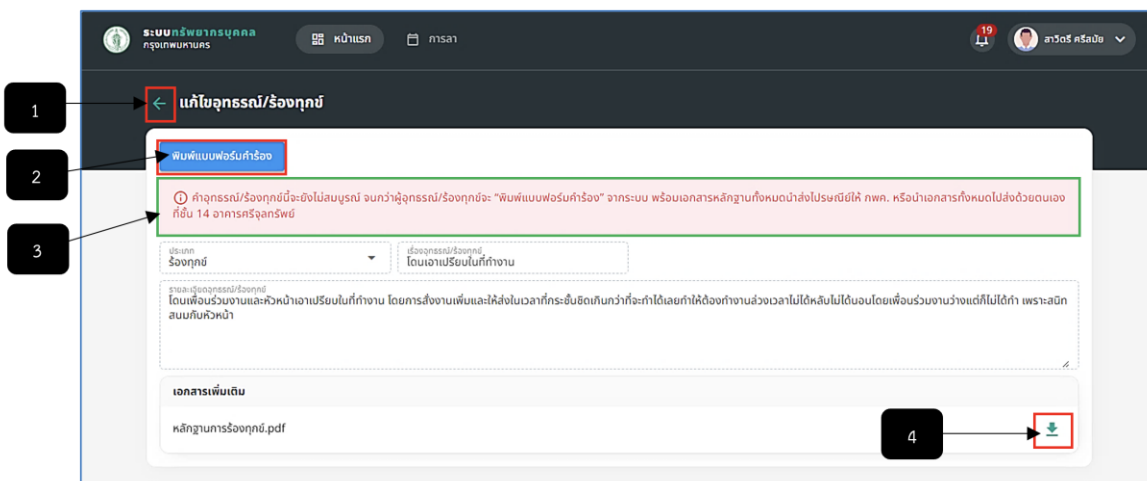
ระบบทรัพยากรบุคคล
กรุงเทพมหานคร

หน้าแรก

การลา

19

สาวิตรี ศรีสมัย

1

แก้ไขอุทธรณ์/ร้องทุกข์

2

พิมพ์แบบฟอร์มคำร้อง

3

คำอุทธรณ์/ร้องทุกข์นี้จะยังไม่สมบูรณ์ จนกว่าผู้อุทธรณ์/ร้องทุกข์จะ "พิมพ์แบบฟอร์มคำร้อง" จากระบบ พร้อมเอกสารหลักฐานทั้งหมดนำส่งไปรษณีย์ให้ กพค. หรือนำเอกสารทั้งหมดไปส่งด้วยตนเองที่ชั้น 14 อาคารศรีจุลทรัพย์

ประเภท
ร้องทุกข์

เรื่องอุทธรณ์/ร้องทุกข์
โดนเอาเปรียบในที่ทำงาน

รายละเอียดอุทธรณ์/ร้องทุกข์
โดนเพื่อนร่วมงานและหัวหน้าเอาเปรียบในที่ทำงาน โดยการสั่งงานเพิ่มและให้ส่งในเวลาที่กระชั้นชิดเกินกว่าที่จะทำได้เลยทำให้ต้องทำงานล่วงเวลาไม่ได้หลับไม่ได้นอนโดยเพื่อนร่วมงานว่างแต่ก็ไม่ได้ทำ เพราะสนิทสนมกับหัวหน้า

เอกสารเพิ่มเติม

หลักฐานการร้องทุกข์.pdf

4